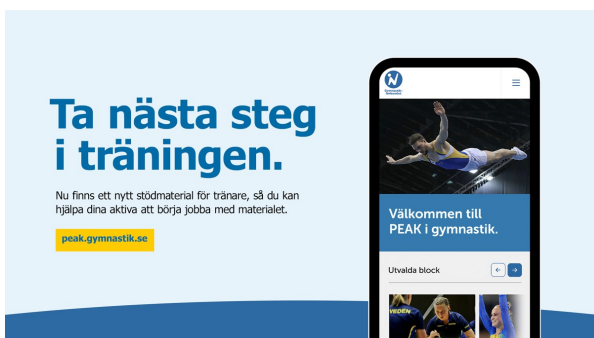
Ta nästa steg i träningen.

Nu finns ett nytt stödmaterial för tränare, så du kan hjälpa dina aktiva att börja jobba med materialet.

peak.gymnastik.se

Gymnastikförbundet

Välkommen till PEAK i gymnastik.

Utvalda block

VEDEN